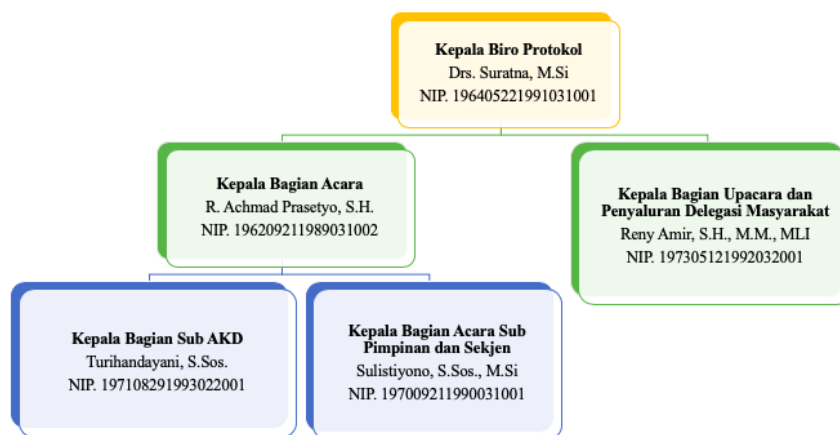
Kepala Biro Protokol
Drs. Suratna, M.Si
NIP. 196405221991031001

Kepala Bagian Acara
R. Achmad Prasetyo, S.H.
NIP. 196209211989031002

Kepala Bagian Upacara dan Penyaluran Delegasi Masyarakat
Reny Amir, S.H., M.M., MLI
NIP. 197305121992032001

Kepala Bagian Sub AKD
Turihandayani, S.Sos.
NIP. 197108291993022001

Kepala Bagian Acara Sub Pimpinan dan Sekjen
Sulistiyono, S.Sos., M.Si
NIP. 197009211990031001